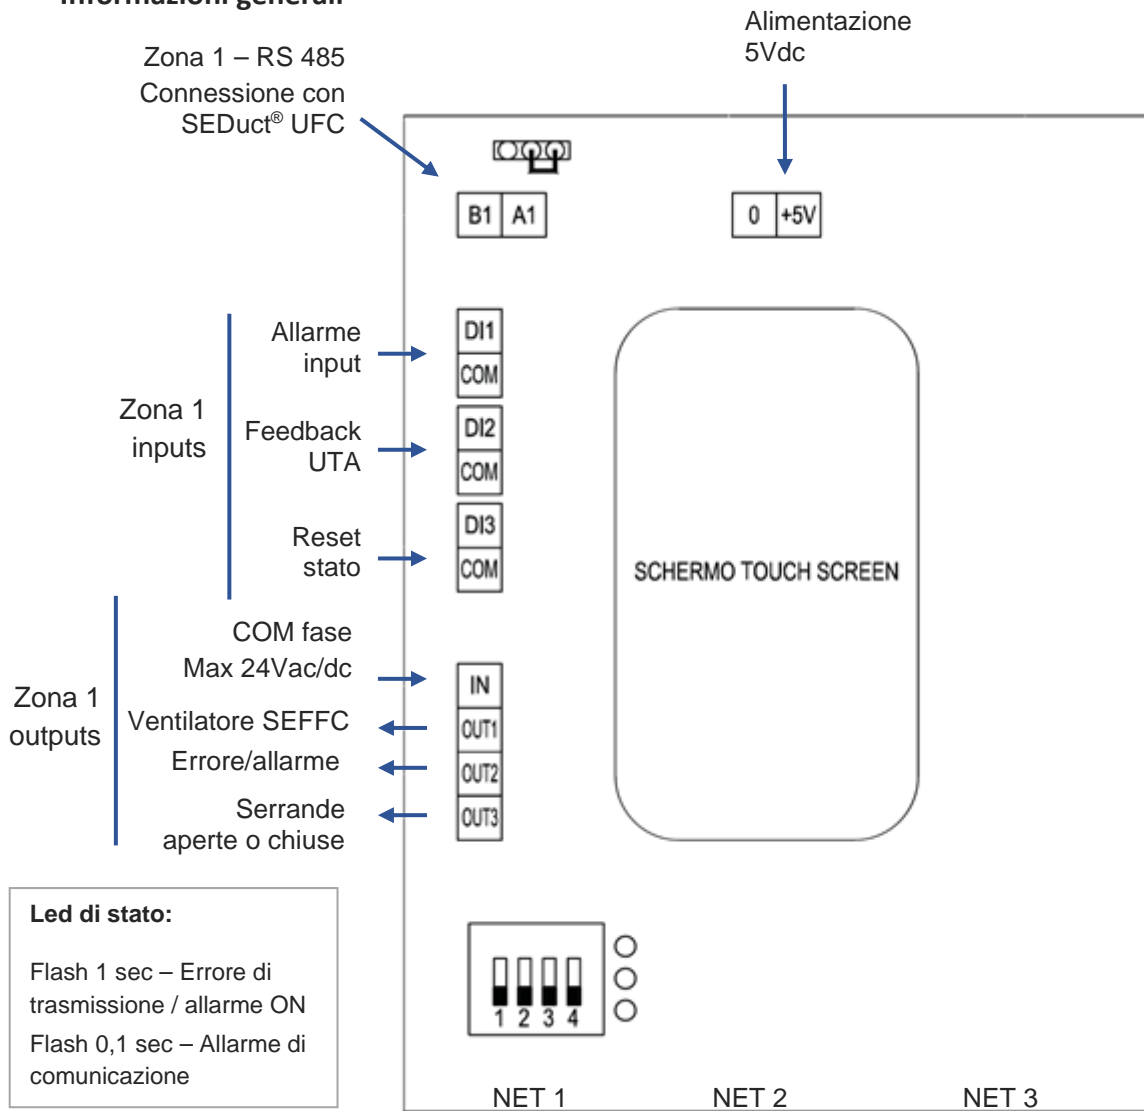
Informazioni generali

Alimentazione
5Vdc

Zona 1 – RS 485
Connessione con
SEDuct® UFC

B1 A1

0 +5V

Allarme
input

DI1
COM

Zona 1
inputs

Feedback
UTA

DI2
COM

Reset
stato

DI3
COM

SCHERMO TOUCH SCREEN

COM fase
Max 24Vac/dc

IN

Zona 1
outputs

Ventilatore SEFFC

OUT1

Errore/allarme

OUT2

Serrande
aperte o chiuse

OUT3

**Led di stato:**

Flash 1 sec – Errore di trasmissione / allarme ON
Flash 0,1 sec – Allarme di comunicazione

1 2 3 4

NET 1 NET 2 NET 3